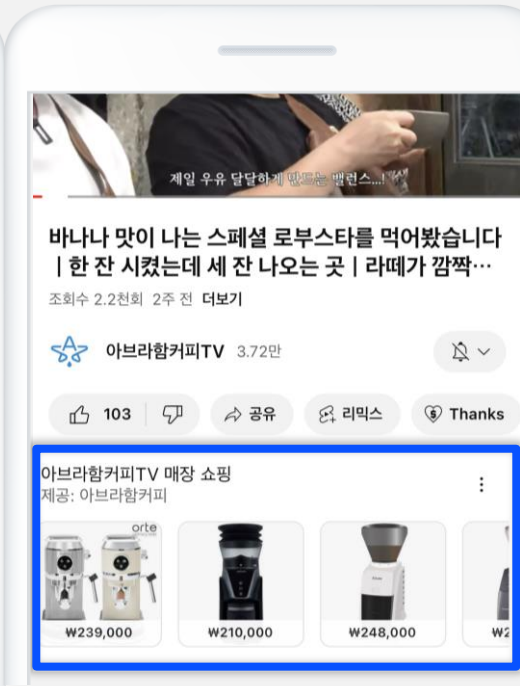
제일 우유 달달하게 만드는 밸런스...!

바나나 맛이 나는 스페셜 로부스타를 먹어봤습니다 | 한 잔 시켰는데 세 잔 나오는 곳 | 라떼가 깜짝…

조회수 2.2천회 2주 전 더보기

아브라함커피TV 3.72만

103

공유

리믹스

Thanks

아브라함커피TV 매장 쇼핑
제공: 아브라함커피

orte

₩239,000

₩210,000

₩248,000

₩2